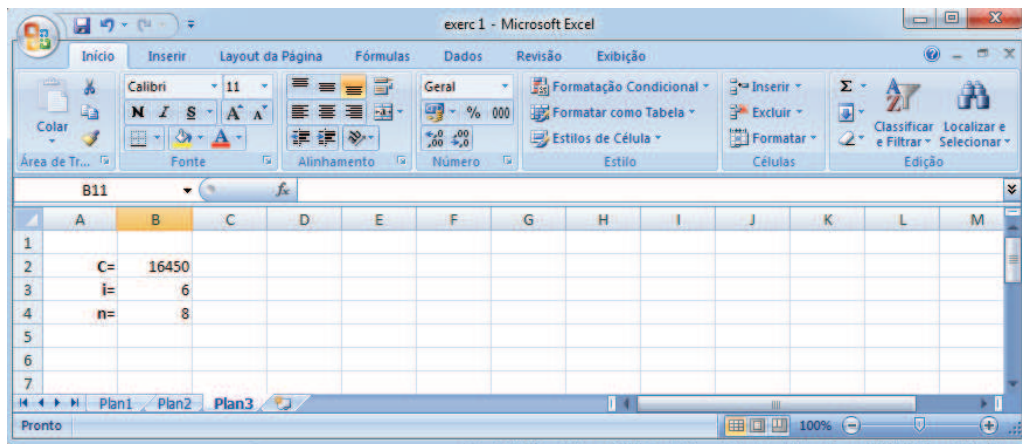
exerc 1 - Microsoft Excel

Início Inserir Layout da Página Fórmulas Dados Revisão Exibição

Colar
Área de Tr...
Calibri 11
N I S A A
Fonte
Alinhamento
Geral
% 000
Número
Formatação Condicional
Formatar como Tabela
Estilos de Célula
Estilo
Inserir
Excluir
Formatar
Células
Σ
Classificar e Filtrar
Localizar e Selecionar
Edição

B11 $f_x$

| | A | B | C | D | E | F | G | H | I | J | K | L | M |
|---|---|---|---|---|---|---|---|---|---|---|---|---|---|
| 1 | | | | | | | | | | | | | |
| 2 | C= | 16450 | | | | | | | | | | | |
| 3 | i= | 6 | | | | | | | | | | | |
| 4 | n= | 8 | | | | | | | | | | | |
| 5 | | | | | | | | | | | | | |
| 6 | | | | | | | | | | | | | |
| 7 | | | | | | | | | | | | | |

Plan1 Plan2 Plan3

Pronto 100%